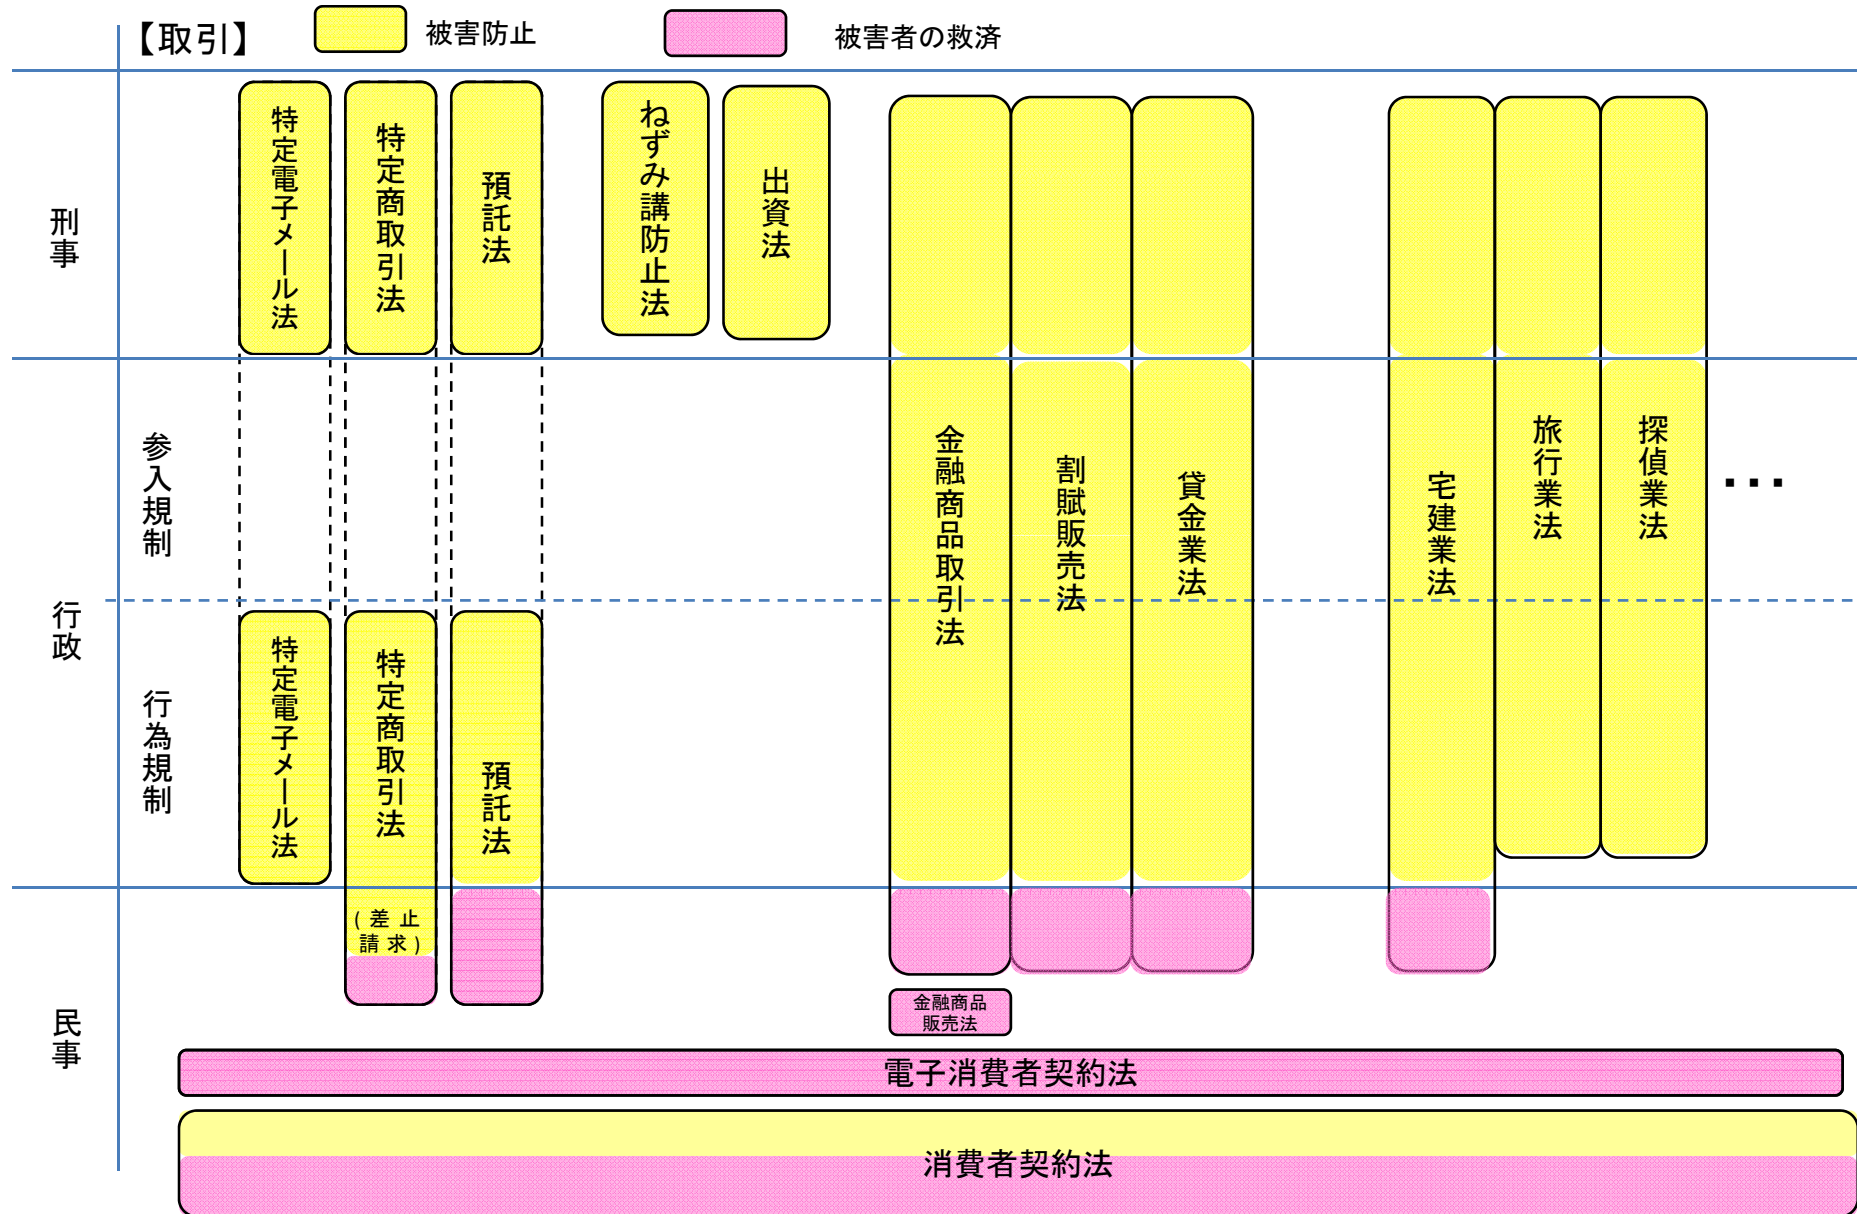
【取引】 被害防止 被害者の救済

刑事

特定電子メール法
特定商取引法
預託法
ねずみ講防止法
出資法

行政

参入規制

行為規制

特定電子メール法
特定商取引法
預託法
金融商品取引法
割賦販売法
貸金業法
宅建業法
旅行業法
探偵業法
・・・

民事

（差止請求）

金融商品販売法

電子消費者契約法

消費者契約法